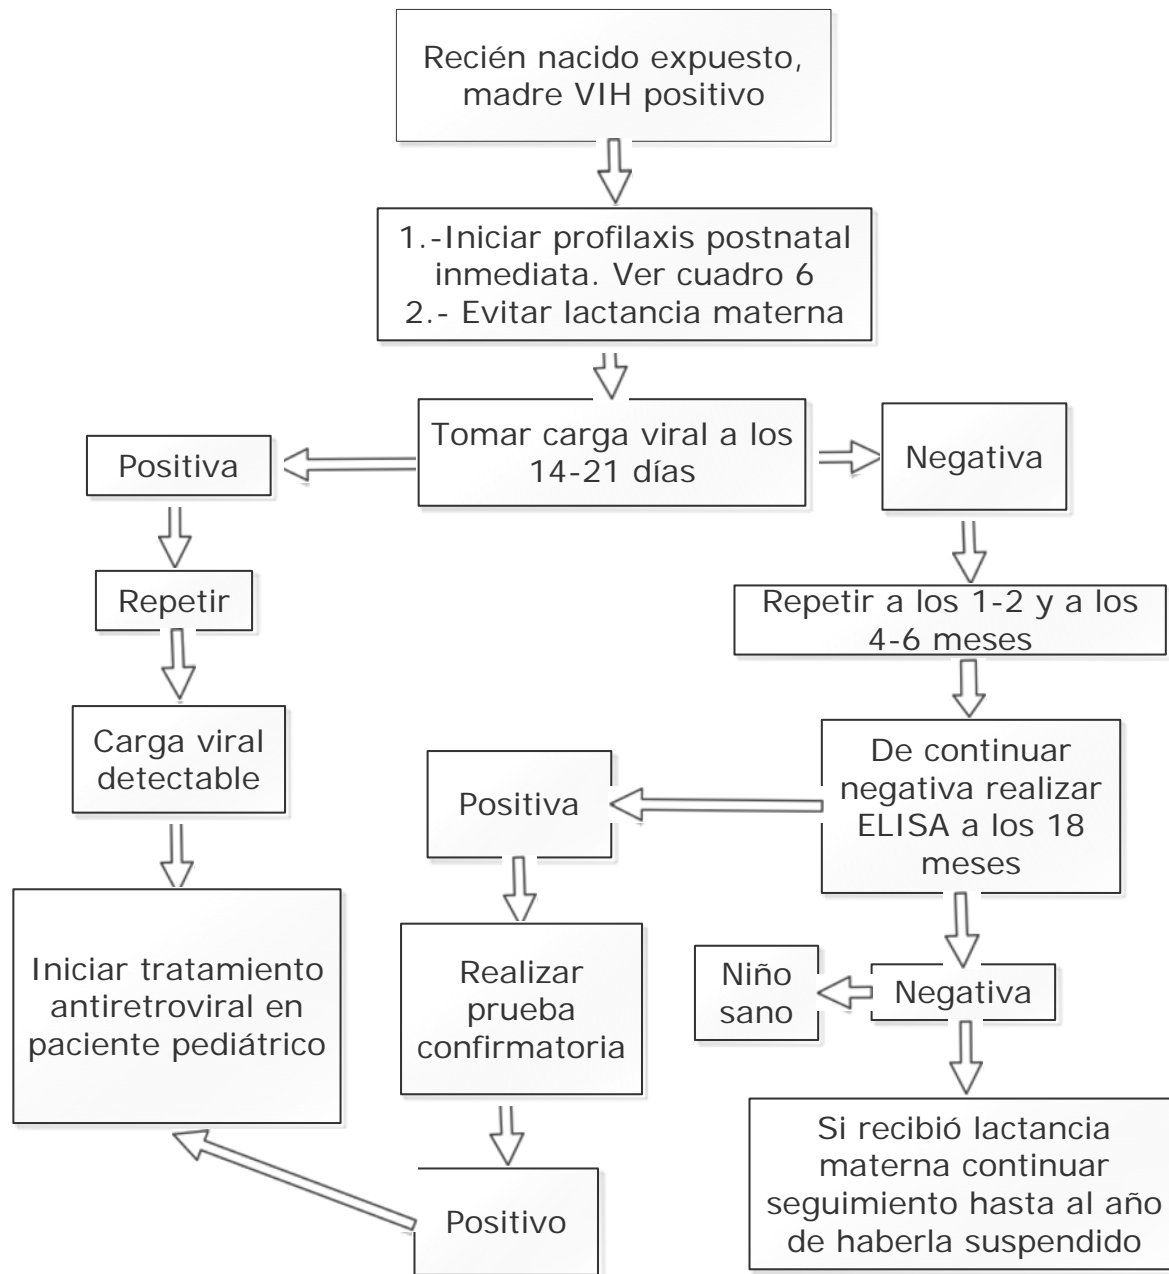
Recién nacido expuesto, madre VIH positivo

1.-Iniciar profilaxis postnatal inmediata. Ver cuadro 6
2.- Evitar lactancia materna

Tomar carga viral a los 14-21 días

Positiva

Negativa

Repetir

Repetir a los 1-2 y a los 4-6 meses

Carga viral detectable

De continuar negativa realizar ELISA a los 18 meses

Positiva

Iniciar tratamiento antiretroviral en paciente pediátrico

Realizar prueba confirmatoria

Niño sano

Negativa

Si recibió lactancia materna continuar seguimiento hasta al año de haberla suspendido

Positivo